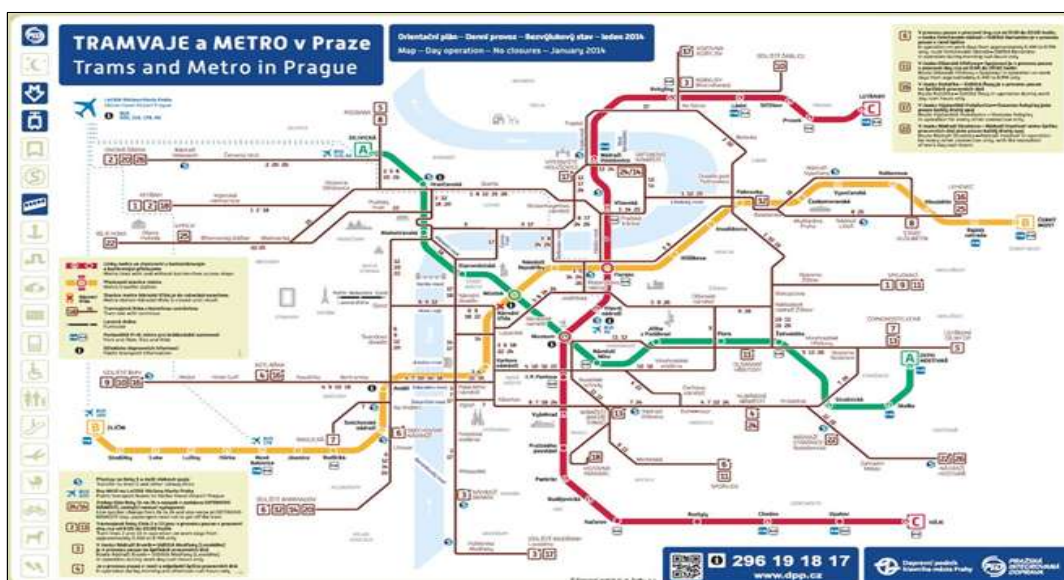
TRAMVAJE a METRO v Praze
Trams and Metro in Prague

Orientační plán – Denní provoz – Bezvýlukový stav – leden 2014
Map – Day operation – No closures – January 2014

A
B
C

Dejvická
Hradčanská
Malostranská
Staroměstská
Můstek
Muzeum
Náměstí Míru
Jiřího z Poděbrad
Flora
Želivského
Strašnická
Skalka
Depo Hostivař
Florenc
Hlavní nádraží
Vyšehrad
Pražského povstání
Pankrác
Budějovická
Kačerov
Roztyly
Chodov
Opatov
Háje
Letňany
Kobylisy
Nádraží Holešovice
Vltavská
Palmovka
Českomoravská
Vysočanská
Kolbenova
Hloubětín
Rajská zahrada
Černý Most
Křižíkova
Invalidovna
Národní třída
Karlovo náměstí
Anděl
Smíchovské nádraží
Radlická
Jinonice
Nové Butovice
Hůrka
Lužiny
Luka
Stodůlky
Zličín
Náměstí Republiky

296 19 18 17
www.dpp.cz